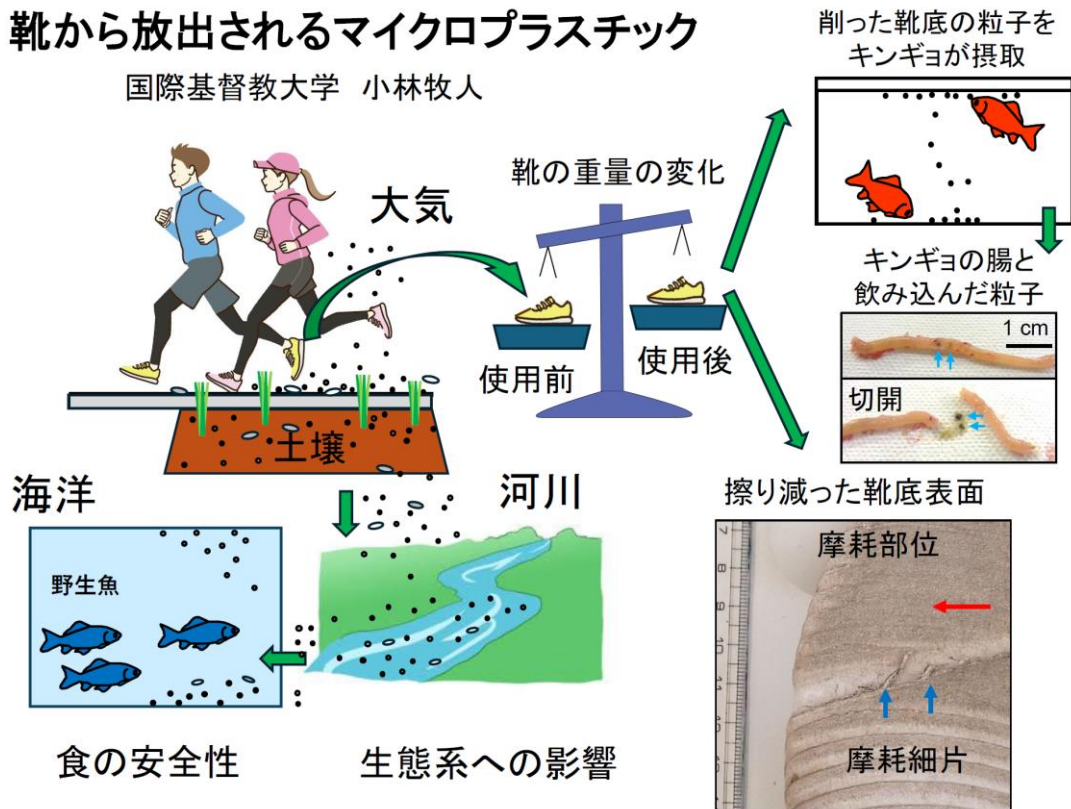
靴から放出されるマイクロプラスチック

国際基督教大学　小林牧人

大気

靴の重量の変化

使用前

使用後

削った靴底の粒子をキンギョが摂取

キンギョの腸と飲み込んだ粒子

1 cm

切開

擦り減った靴底表面

摩耗部位

摩耗細片

土壌

海洋

河川

野生魚

食の安全性

生態系への影響